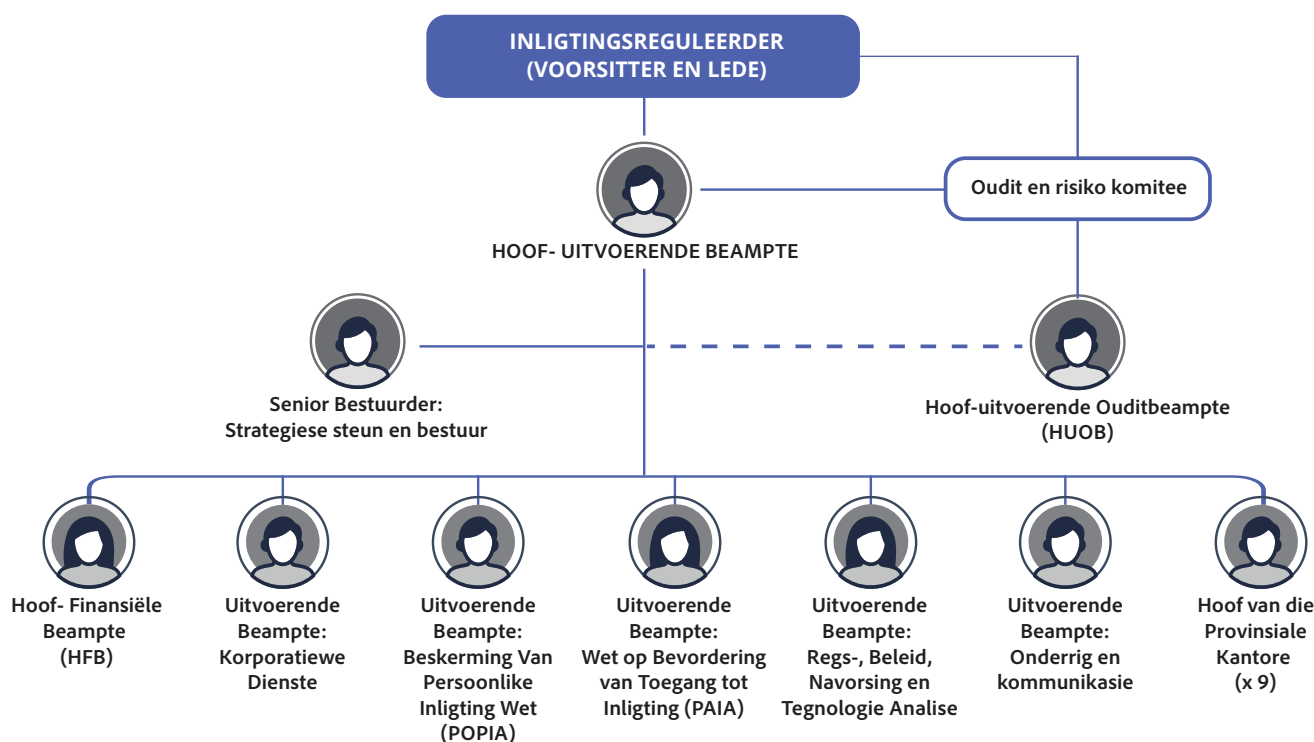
INLIGTINGSREGULEERDER
(VOORSITTER EN LEDE)

Oudit en risiko komitee

HOOF- UITVOERENDE BEAMPTE

Senior Bestuurder:
Strategiese steun en bestuur

Hoof-uitvoerende Ouditbeampte
(HUOB)

Hoof- Finansiële Beampte (HFB)

Uitvoerende Beampte: Korporatiewe Dienste

Uitvoerende Beampte: Beskerming Van Persoonlike Inligting Wet (POPIA)

Uitvoerende Beampte: Wet op Bevordering van Toegang tot Inligting (PAIA)

Uitvoerende Beampte: Regs-, Beleid, Navorsing en Tegnologie Analise

Uitvoerende Beampte: Onderrig en kommunikasie

Hoof van die Provinsiale Kantore (x 9)